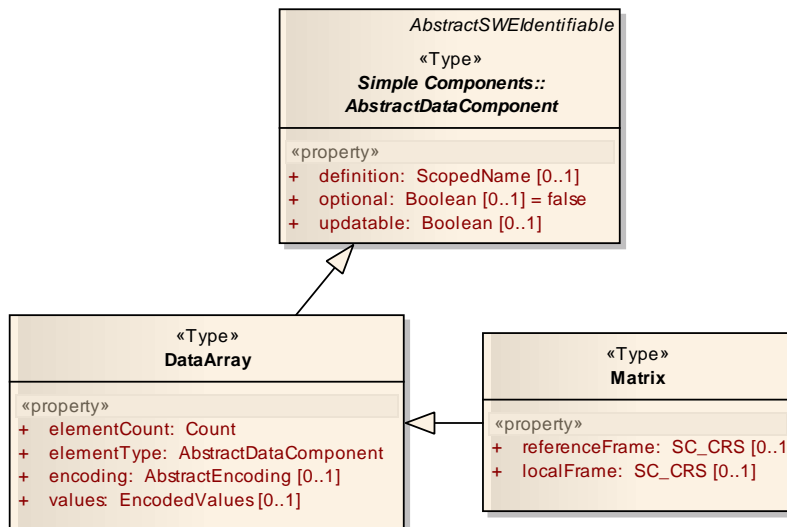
AbstractSWEIdentifiable
«Type»
Simple Components::
AbstractDataComponent

«property»
+ definition: ScopedName [0..1]
+ optional: Boolean [0..1] = false
+ updatable: Boolean [0..1]

«Type»
DataArray

«property»
+ elementCount: Count
+ elementType: AbstractDataComponent
+ encoding: AbstractEncoding [0..1]
+ values: EncodedValues [0..1]

«Type»
Matrix

«property»
+ referenceFrame: SC_CRS [0..1
+ localFrame: SC_CRS [0..1]